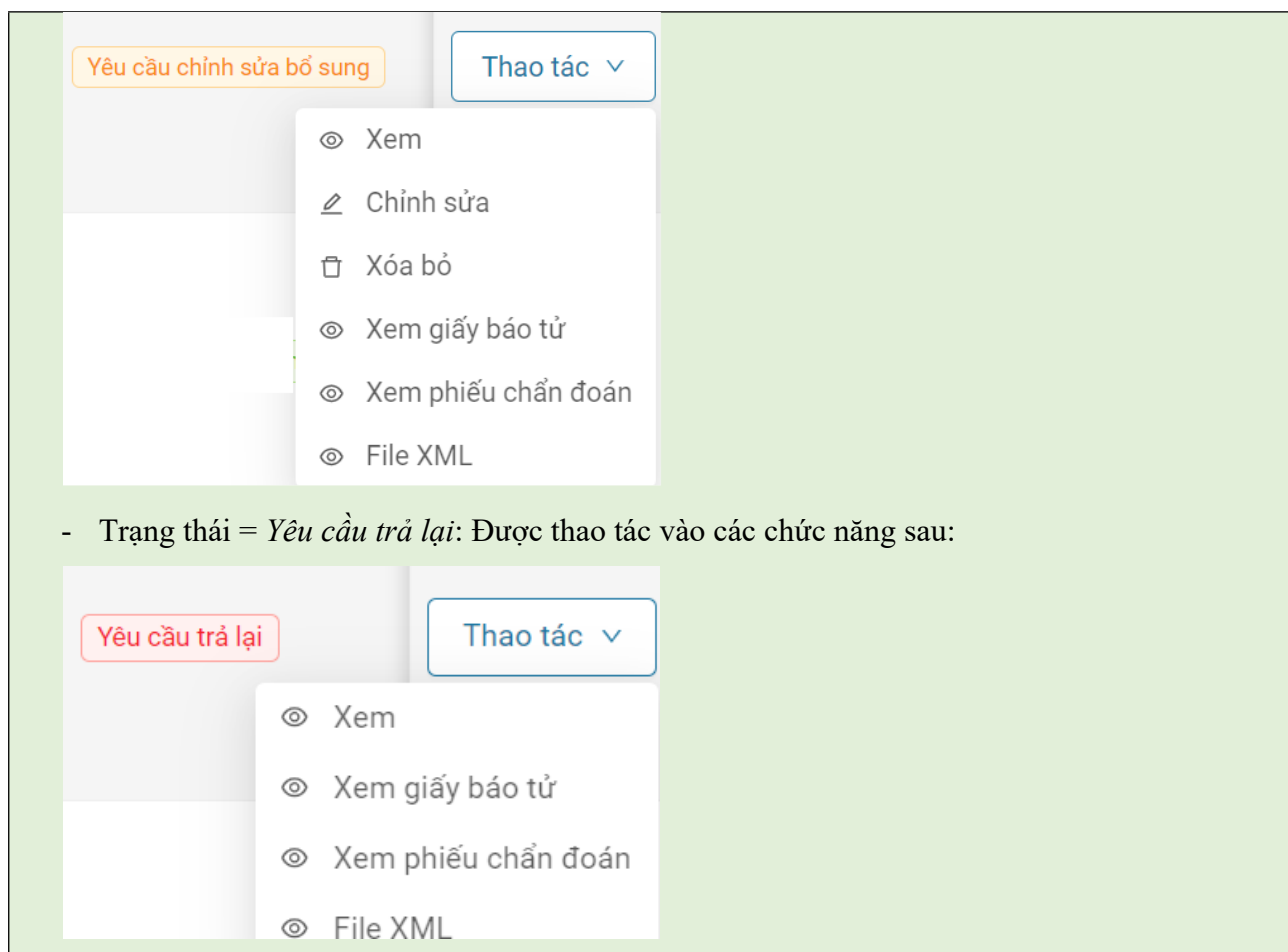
Yêu cầu chỉnh sửa bổ sung

Thao tác

Xem

Chỉnh sửa

Xóa bỏ

Xem giấy báo tử

Xem phiếu chẩn đoán

File XML

- Trạng thái = *Yêu cầu trả lại*: Được thao tác vào các chức năng sau:

Yêu cầu trả lại

Thao tác

Xem

Xem giấy báo tử

Xem phiếu chẩn đoán

File XML